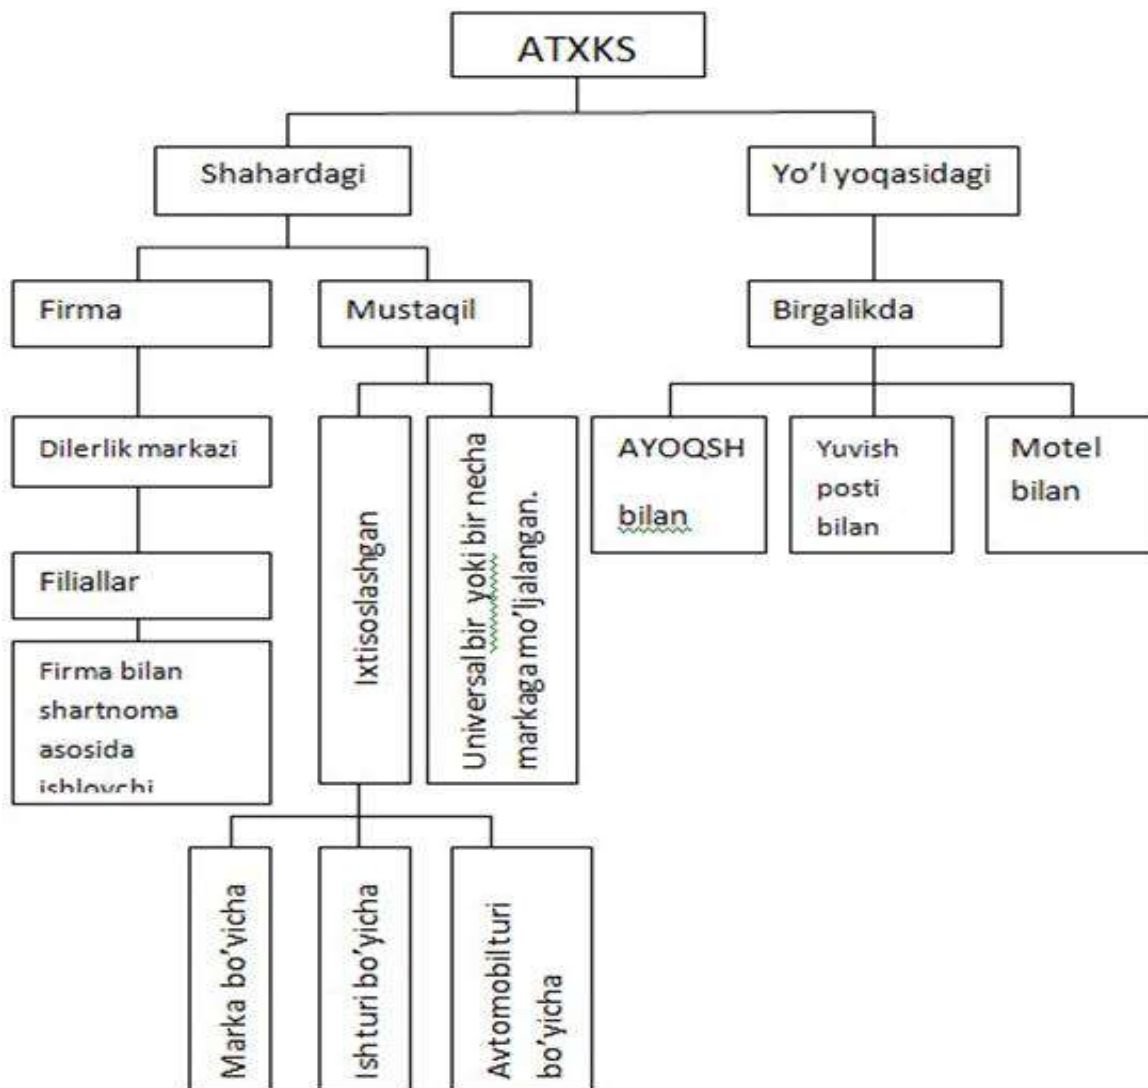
ATXKS

Shahardagi

Yo'l yoqasidagi

Firma

Mustaqil

Birgalikda

Dilerlik markazi

Ixtisoslashgan

Universal bir yoki bir necha markaga mo'ljalangan.

AYOQSH bilan

Yuvish posti bilan

Motel bilan

Filiallar

Firma bilan shartnoma asosida ishlovchi

Marka bo'yicha

Ish turi bo'yicha

Avtomobil turi bo'yicha